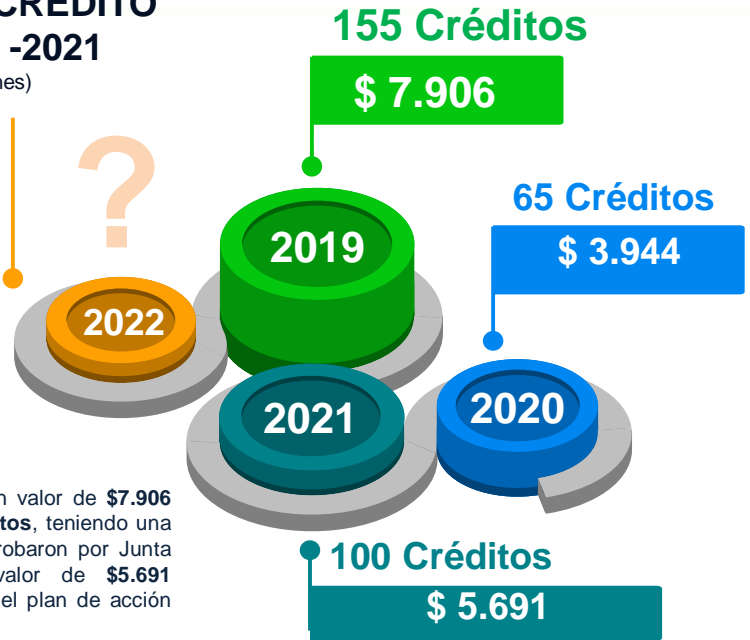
CRÉDITO
-2021
nes)

155 Créditos
$ 7.906

?

2022

2019

65 Créditos
$ 3.944

2021

2020

n valor de **$7.906** **tos**, teniendo una robaron por Junta valor de **$5.691** el plan de acción

100 Créditos
$ 5.691